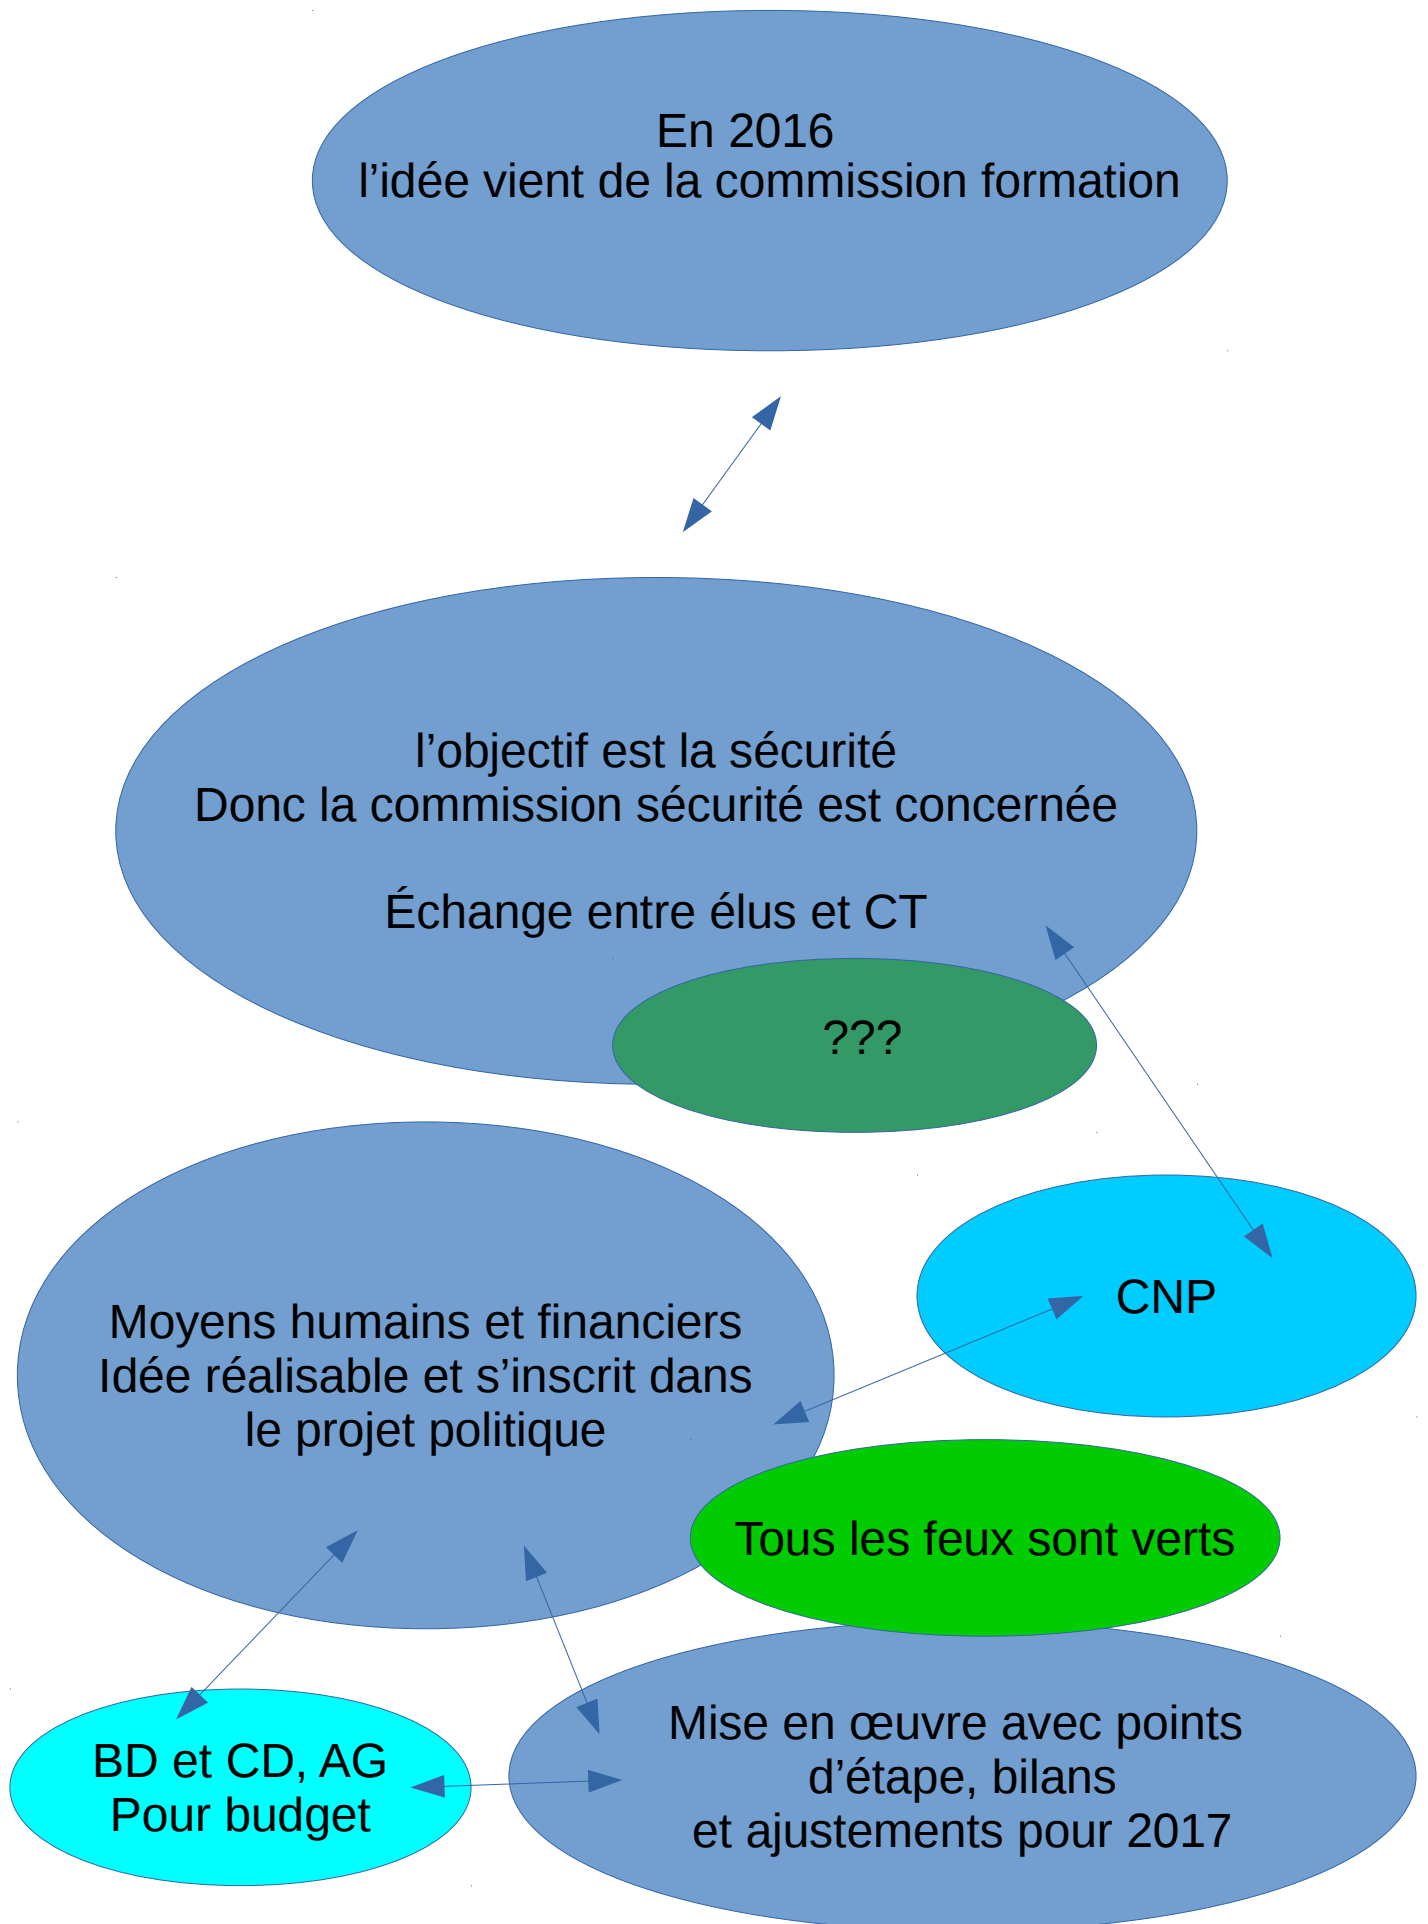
En 2016
l’idée vient de la commission formation

l’objectif est la sécurité
Donc la commission sécurité est concernée

Échange entre élus et CT

???

CNP

Moyens humains et financiers
Idée réalisable et s’inscrit dans le projet politique

Tous les feux sont verts

BD et CD, AG
Pour budget

Mise en œuvre avec points d’étape, bilans
et ajustements pour 2017